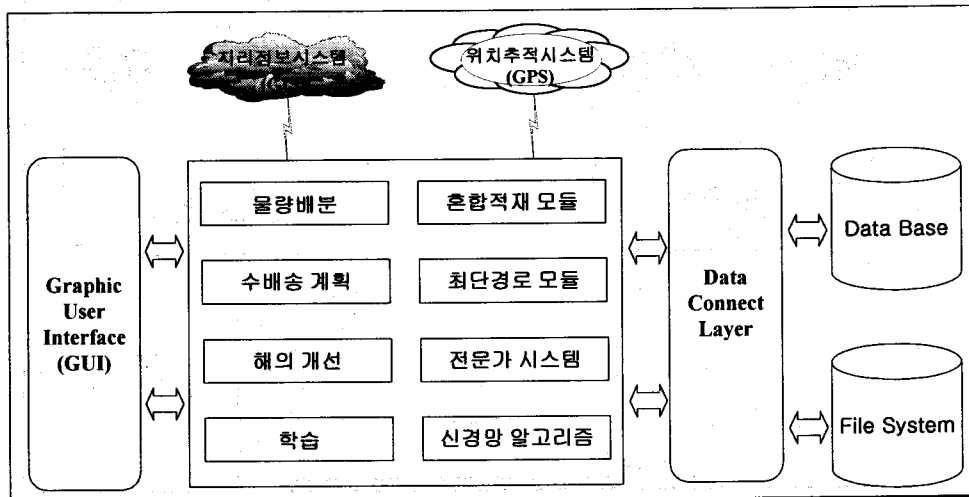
지리정보시스템

위치추적시스템 (GPS)

Graphic User Interface (GUI)

물량배분

혼합적재 모듈

수배송 계획

최단경로 모듈

해의 개선

전문가 시스템

학습

신경망 알고리즘

Data Connect Layer

Data Base

File System